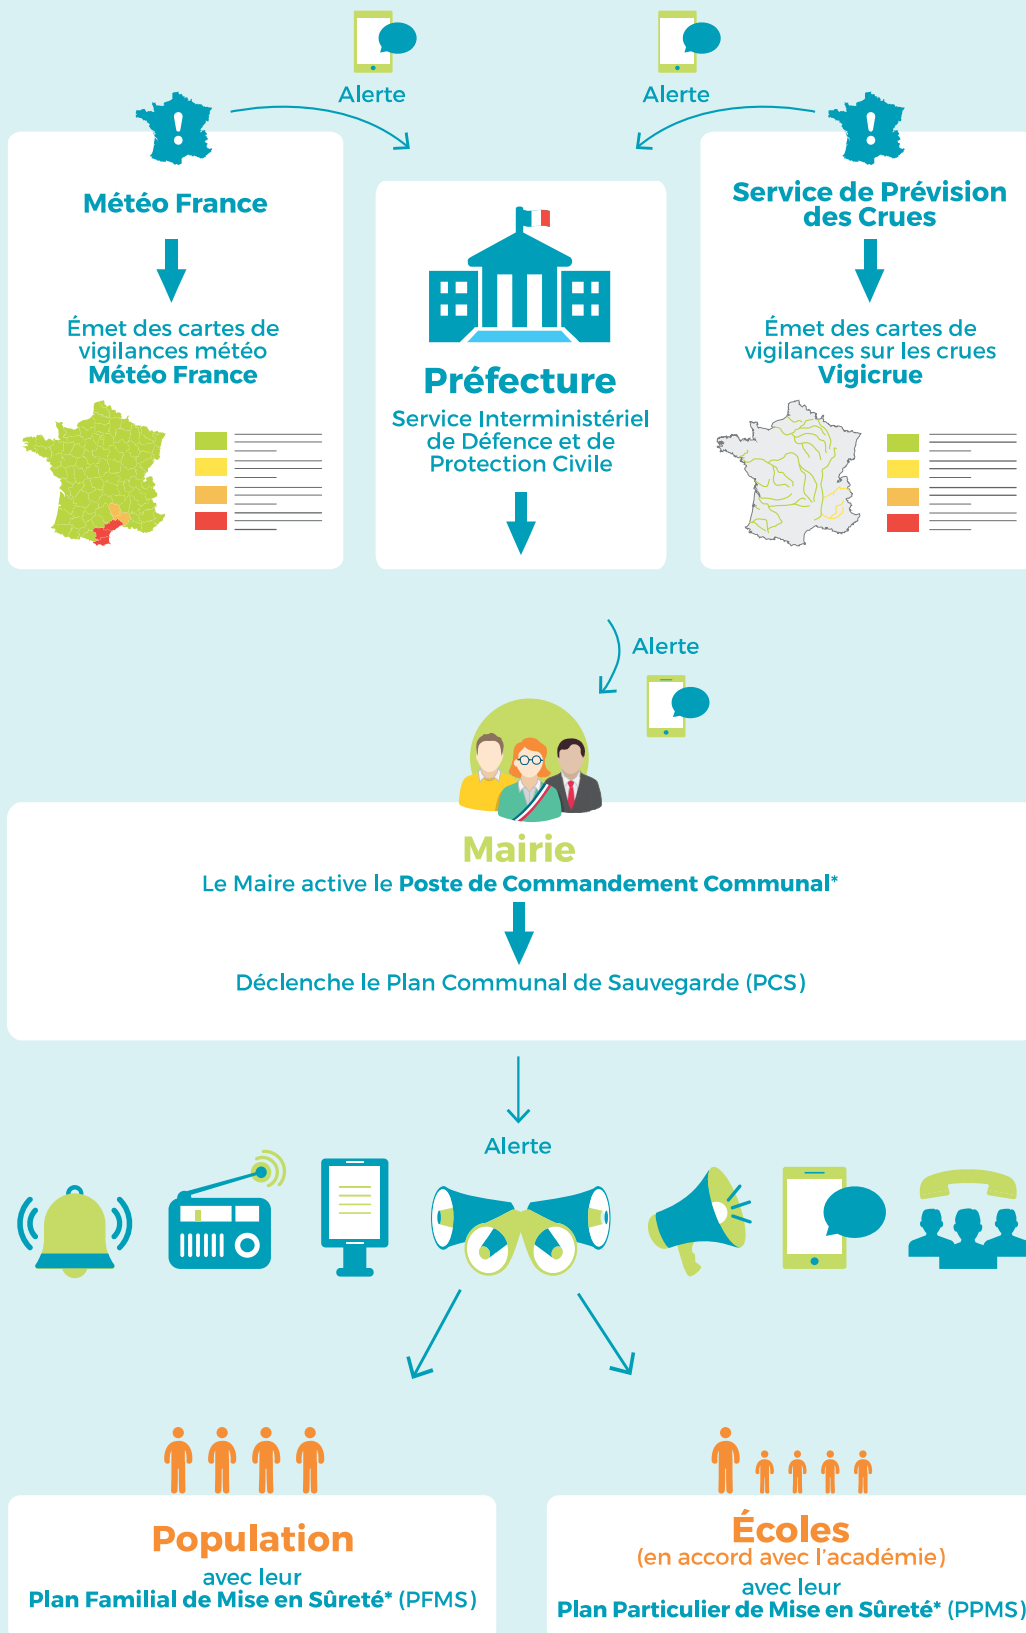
Alerte

Alerte

Météo France

Émet des cartes de vigilances météo **Météo France**

Préfecture

Service Interministériel de Défence et de Protection Civile

Service de Prévision des Crues

Émet des cartes de vigilances sur les crues **Vigicrue**

Alerte

Mairie

Le Maire active le **Poste de Commandement Communal***

Déclenche le Plan Communal de Sauvegarde (PCS)

Alerte

Population

avec leur

**Plan Familial de Mise en Sûreté*** (PFMS)

Écoles

(en accord avec l'académie)

avec leur

**Plan Particulier de Mise en Sûreté*** (PPMS)